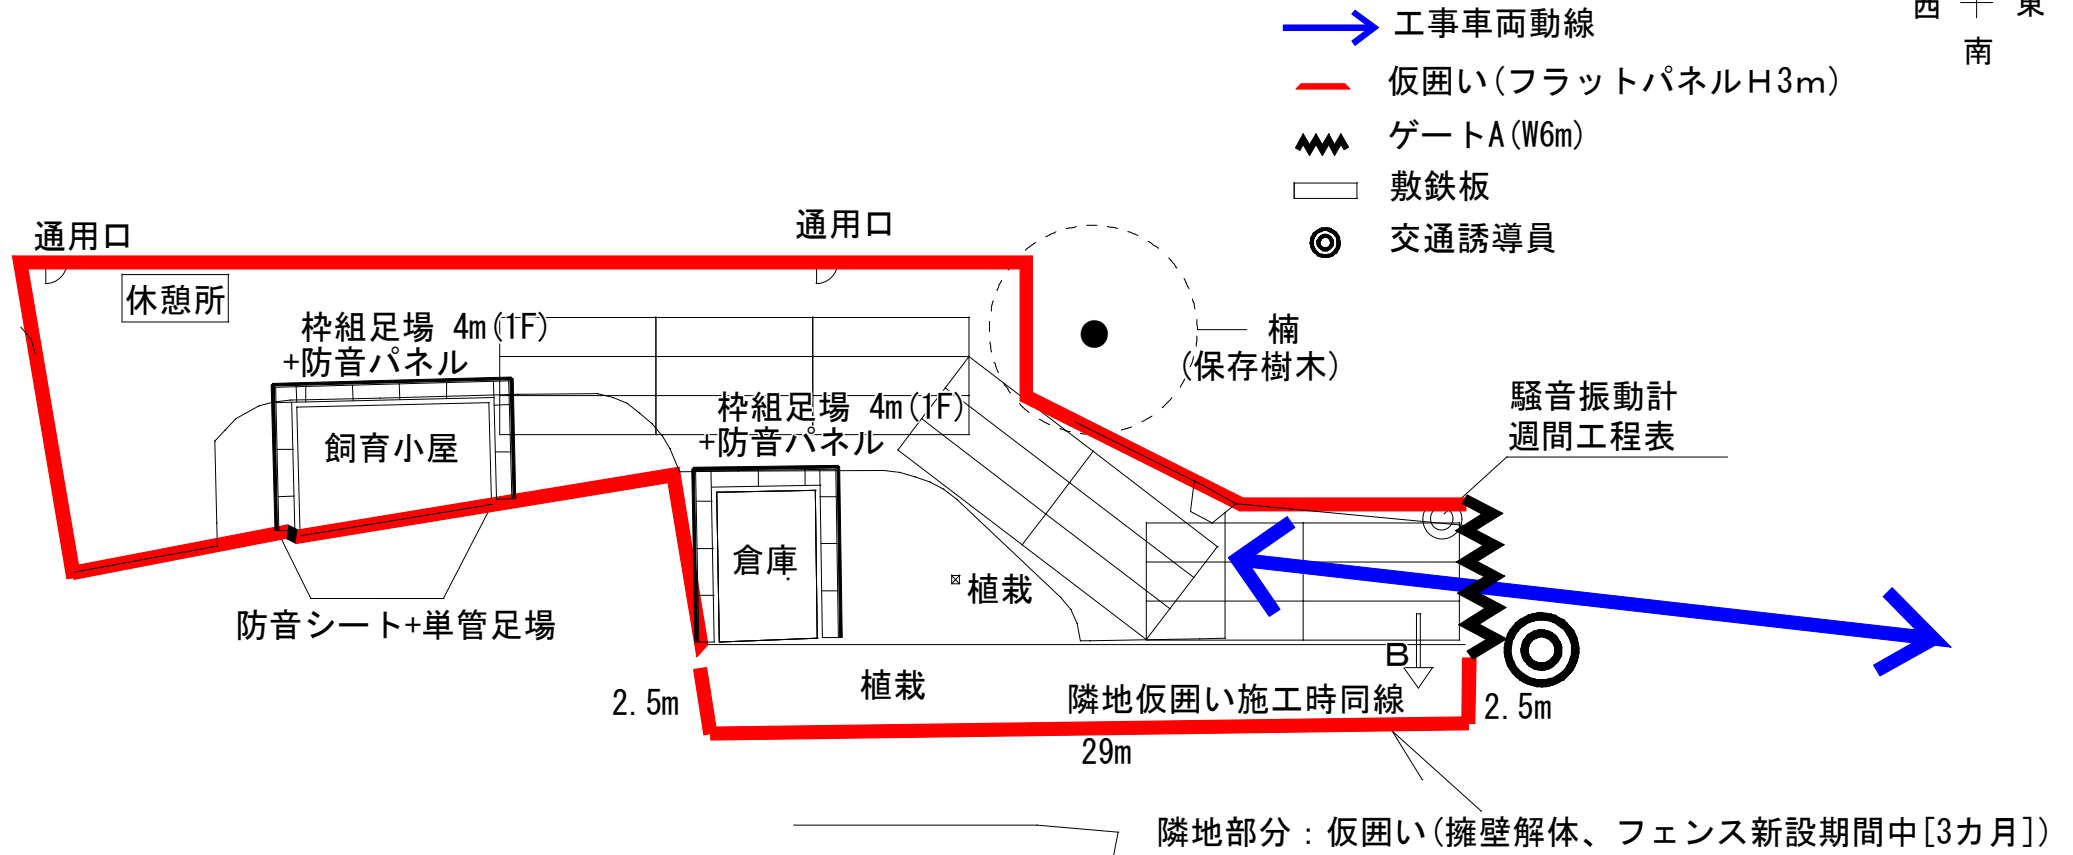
西 東
南

工事車両動線
仮囲い(フラットパネルH3m)
ゲートA(W6m)
敷鉄板
交通誘導員

通用口
通用口
休憩所
枠組足場 4m(1F)
+防音パネル
飼育小屋
枠組足場 4m(1F)
+防音パネル
楠
(保存樹木)
騒音振動計
週間工程表
倉庫
植栽
防音シート+単管足場
B
植栽
隣地仮囲い施工時同線
2.5m
2.5m
29m
隣地部分:仮囲い(擁壁解体、フェンス新設期間中[3カ月])